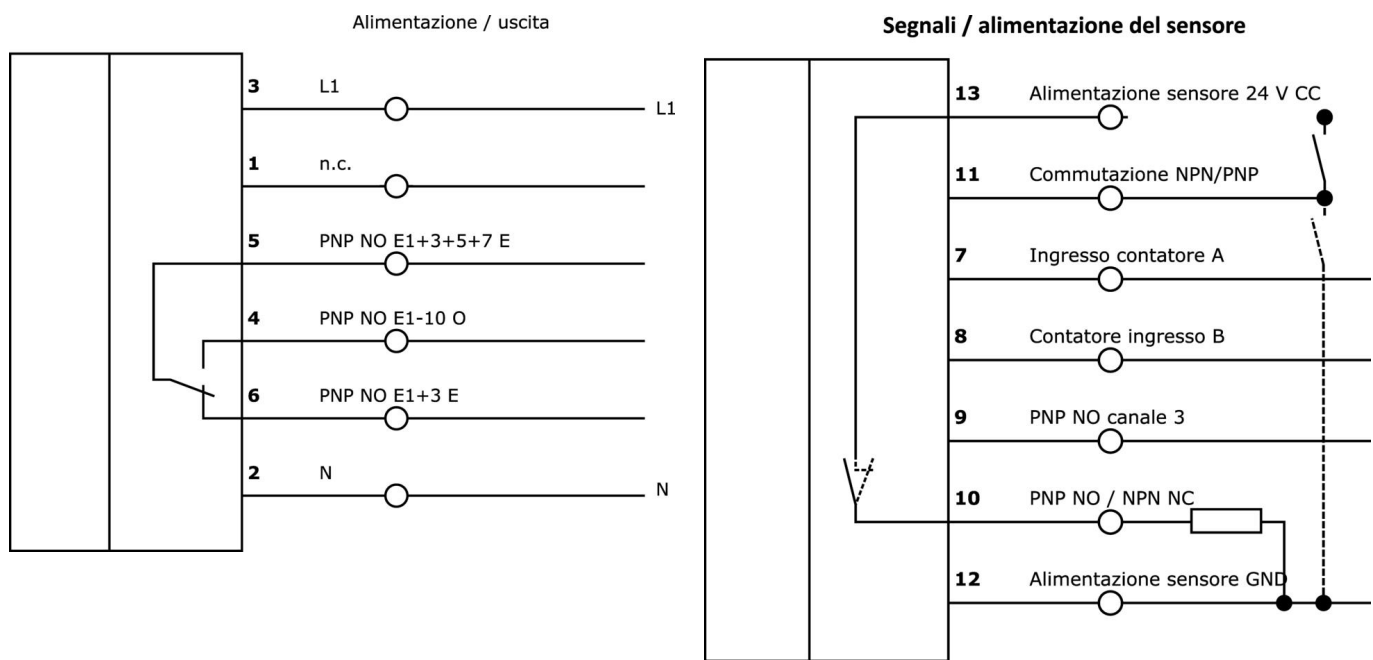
Alimentazione / uscita

3 L1 L1

1 n.c.

5 PNP NO E1+3+5+7 E

4 PNP NO E1-10 O

6 PNP NO E1+3 E

2 N N

Segnali / alimentazione del sensore

13 Alimentazione sensore 24 V CC

11 Commutazione NPN/PNP

7 Ingresso contatore A

8 Contatore ingresso B

9 PNP NO canale 3

10 PNP NO / NPN NC

12 Alimentazione sensore GND